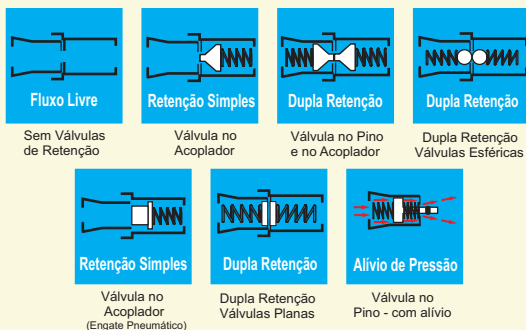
Fluxo Livre

Sem Válvulas de Retenção

Retenção Simples

Válvula no Acoplador

Dupla Retenção

Válvula no Pino e no Acoplador

Dupla Retenção

Dupla Retenção Válvulas Esféricas

Retenção Simples

Válvula no Acoplador (Engate Pneumático)

Dupla Retenção

Dupla Retenção Válvulas Planas

Alívio de Pressão

Válvula no Pino - com alívio